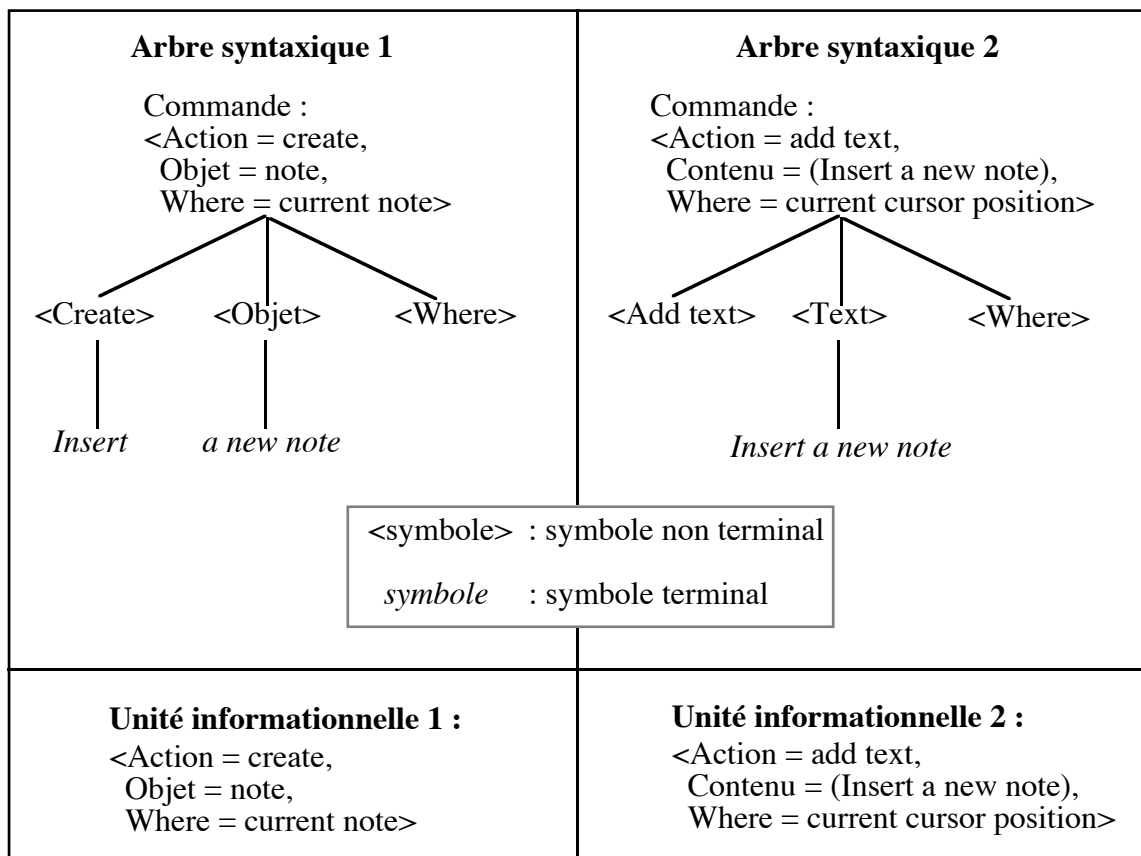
**Arbre syntaxique 1**

Commande :
<Action = create,
Objet = note,
Where = current note>

<Create> <Objet> <Where>

*Insert* *a new note*

**Arbre syntaxique 2**

Commande :
<Action = add text,
Contenu = (Insert a new note),
Where = current cursor position>

<Add text> <Text> <Where>

*Insert a new note*

<symbole> : symbole non terminal

*symbole* : symbole terminal

**Unité informationnelle 1 :**
<Action = create,
Objet = note,
Where = current note>

**Unité informationnelle 2 :**
<Action = add text,
Contenu = (Insert a new note),
Where = current cursor position>